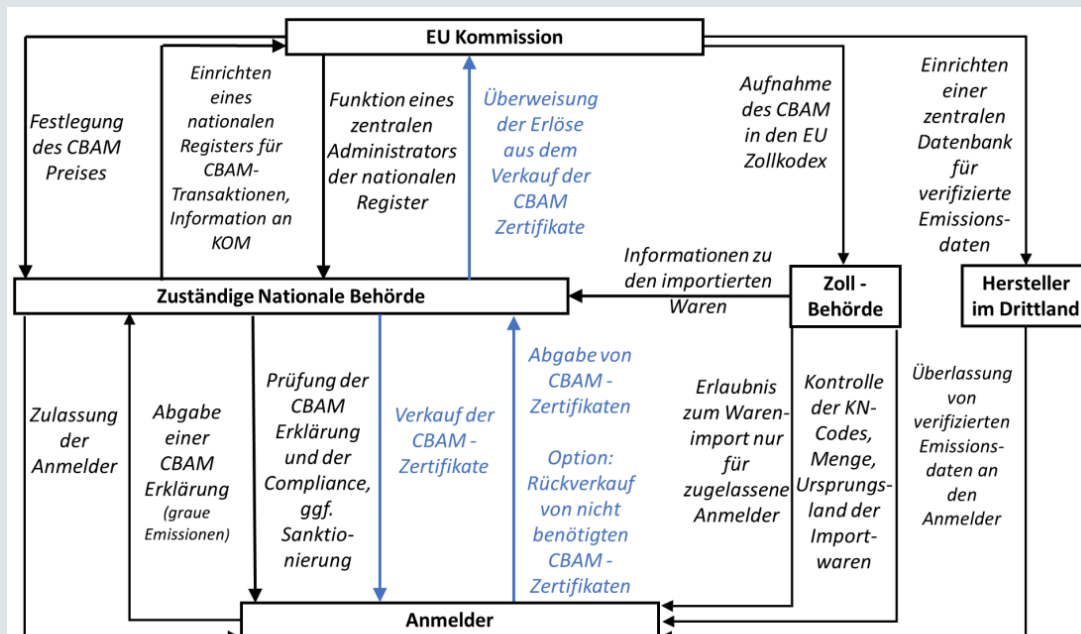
EU Kommission

Festlegung des CBAM Preises

Einrichten eines nationalen Registers für CBAM-Transaktionen, Information an KOM

Funktion eines zentralen Administrators der nationalen Register

Überweisung der Erlöse aus dem Verkauf der CBAM Zertifikate

Aufnahme des CBAM in den EU Zollkodex

Einrichten einer zentralen Datenbank für verifizierte Emissions-daten

Informationen zu den importierten Waren

Zuständige Nationale Behörde

Zoll - Behörde

Hersteller im Drittland

Zulassung der Anmelder

Abgabe einer CBAM Erklärung (graue Emissionen)

Prüfung der CBAM Erklärung und der Compliance, ggf. Sanktio-nierung

Verkauf der CBAM - Zertifikate

Abgabe von CBAM - Zertifikaten

Option: Rückverkauf von nicht benötigten CBAM - Zertifikaten

Erlaubnis zum Waren-import nur für zugelassene Anmelder

Kontrolle der KN-Codes, Menge, Ursprungs-land der Import-waren

Überlassung von verifizierten Emissions-daten an den Anmelder

Anmelder